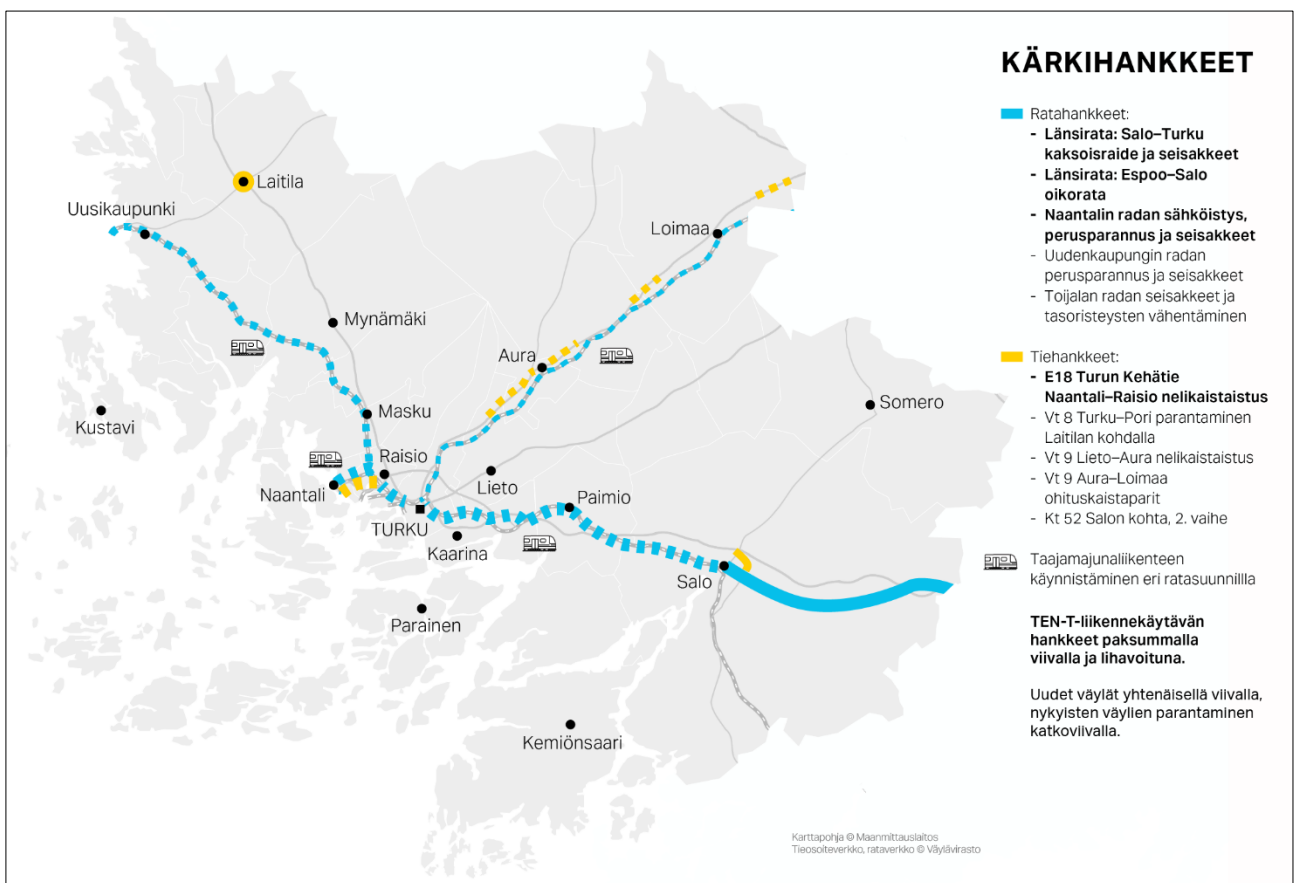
Laitila

Uusikaupunki

Loimaa

Mynämäki

Aura

Somero

Kustavi

Masku

Raisio

Naantali

Lieto

Paimio

TURKU

Kaarina

Salo

Parainen

Kemiönsaari

KÄRKIHANKKEET

Ratahankkeet:
- Länsirata: Salo–Turku kaksoisraide ja seisakkeet
- Länsirata: Espoo–Salo oikorata
- Naantalin radan sähköistys, perusparannus ja seisakkeet
- Uudenkaupungin radan perusparannus ja seisakkeet
- Toijalan radan seisakkeet ja tasoristeysten vähentäminen

Tiehankkeet:
- E18 Turun Kehätie Naantali–Raisio nelikaistaistus
- Vt 8 Turku–Pori parantaminen Laitilan kohdalla
- Vt 9 Lieto–Aura nelikaistaistus
- Vt 9 Aura–Loimaa ohituskaistaparit
- Kt 52 Salon kohta, 2. vaihe

Taajamajunaliikenteen käynnistäminen eri ratasuunnilla

TEN-T-liikennekäytävän hankkeet paksummalla viivalla ja lihavoituna.

Uudet väylät yhtenäisellä viivalla, nykyisten väylien parantaminen katkoviivalla.

Karttapohja © Maanmittauslaitos
Tieosoiteverkko, rataverkko © Väylävirasto